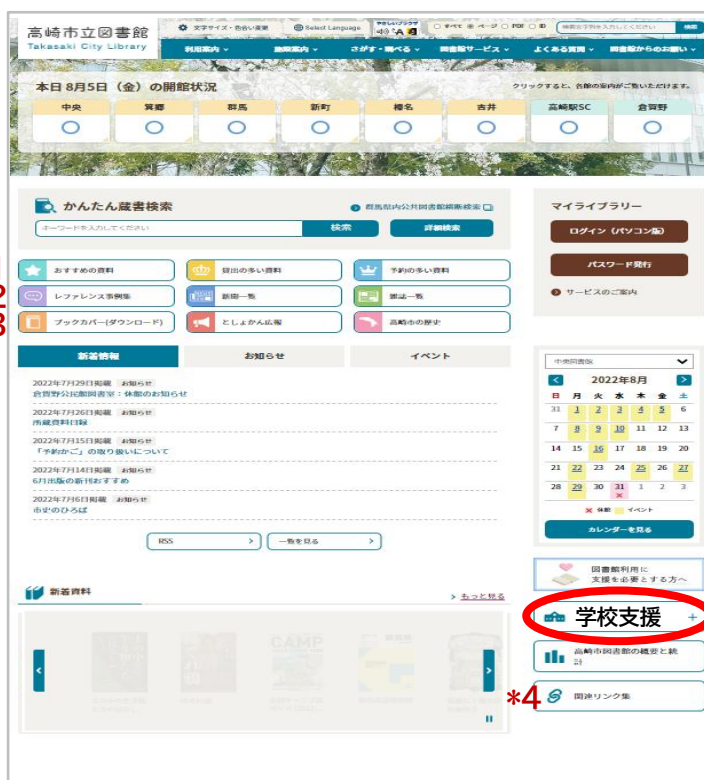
高崎市立図書館
Takasaki City Library

文字サイズ・色合い変更 Select Language やさしいブラウザ □すべて ● ページ □ PDF □ 80 検索

利用案内 施設案内 さがす・調べる 図書館サービス よくある質問 図書館からのお願い

本日 8月5日（金）の開館状況

クリックすると、各館の案内がご覧いただけます。

| 中央 | 箕郷 | 群馬 | 新町 | 榛名 | 吉井 | 高崎駅SC | 倉賀野 |
|---|---|---|---|---|---|---|---|
| ○ | ○ | ○ | ○ | ○ | ○ | ○ | ○ |

かんたん蔵書検索

群馬県内公共図書館横断検索

キーワードを入力してください 検索 詳細検索

マイライブラリー

ログイン（パソコン版）

パスワード発行

サービスのご案内

おすすめの資料 貸出の多い資料 予約の多い資料

レファレンス事例集 新聞一覧 雑誌一覧

ブックカバー(ダウンロード) としょかん広報 高崎市の歴史

新着情報 お知らせ イベント

2022年7月29日掲載 お知らせ
倉賀野公民館図書室：休館のお知らせ

2022年7月26日掲載 お知らせ
市蔵資料目録

2022年7月15日掲載 お知らせ
「予約かご」の取り扱いについて

2022年7月14日掲載 お知らせ
6月出版の新刊おすすめ

2022年7月6日掲載 お知らせ
市史のひろば

RSS 一覧を見る

中央図書館

2022年8月

| 日 | 月 | 火 | 水 | 木 | 金 | 土 |
|---|---|---|---|---|---|---|
| 31 | 1 | 2 | 3 | 4 | 5 | 6 |
| 7 | 8 | 9 | 10 | 11 | 12 | 13 |
| 14 | 15 | 16 | 17 | 18 | 19 | 20 |
| 21 | 22 | 23 | 24 | 25 | 26 | 27 |
| 28 | 29 | 30 | 31 | 1 | 2 | 3 |

休館 イベント

カレンダーを見る

図書館利用に支援を必要とする方へ

新着資料

もっと見る

学校支援

高崎市図書館の概要と統計

*4

関連リンク集